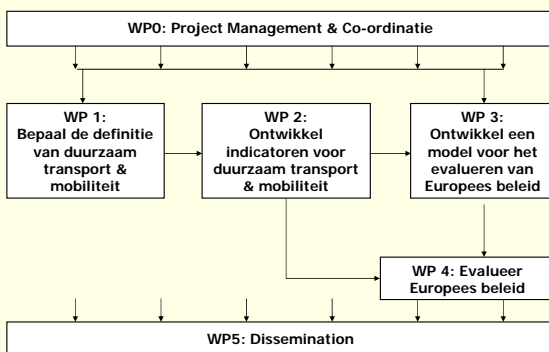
WP0: Project Management & Co-ordinatie

WP 1: Bepaal de definitie van duurzaam transport & mobiliteit

WP 2: Ontwikkel indicatoren voor duurzaam transport & mobiliteit

WP 3: Ontwikkel een model voor het evalueren van Europees beleid

WP 4: Evalueer Europees beleid

WP5: Dissemination